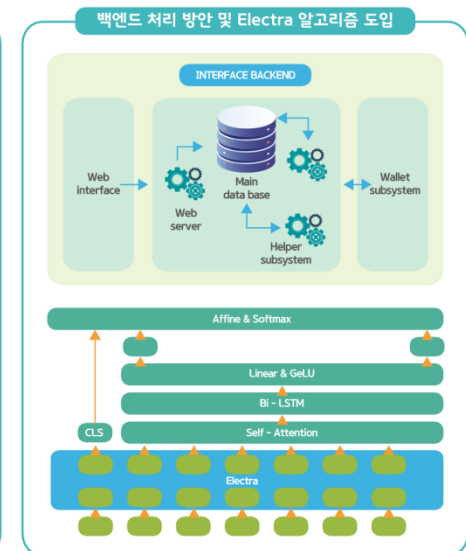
백엔드 처리 방안 및 Electra 알고리즘 도입

INTERFACE BACKEND

Web interface

Web server

Main data base

Helper subsystem

Wallet subsystem

Affine & Softmax

Linear & GeLU

Bi - LSTM

CLS

Self - Attention

Electra